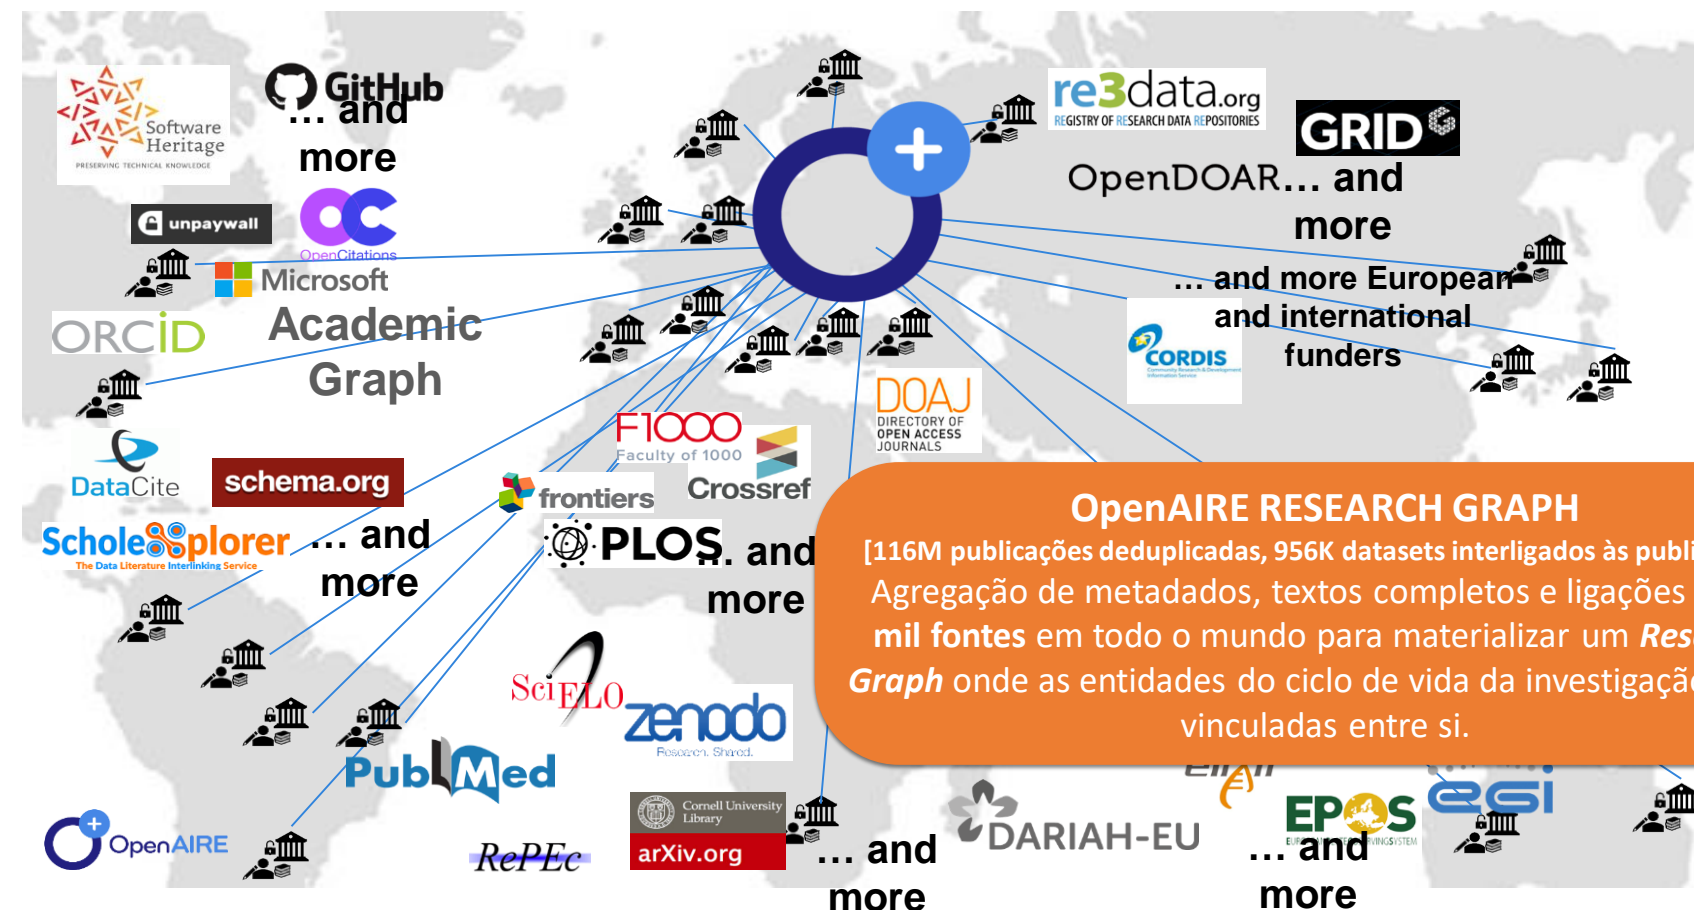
Software Heritage
PRESERVING TECHNICAL KNOWLEDGE

GitHub
... and more

unpaywall

OpenCitations

Microsoft Academic Graph

ORCID

DataCite

schema.org

Scholexplorer
The Data Literature Interlinking Service

... and more

re3data.org
REGISTRY OF RESEARCH DATA REPOSITORIES

GRID

OpenDOAR... and more

... and more European and international funders

CORDIS

F1000
Faculty of 1000

Crossref

frontiers

PLOS ... and more

DOAJ
DIRECTORY OF OPEN ACCESS JOURNALS

SciELO

zenodo
Research. Shared.

PubMed

OpenAIRE

RePEc

Cornell University Library
arXiv.org

... and more

DARIAH-EU

EPOS

egi

... and more

OpenAIRE RESEARCH GRAPH
[116M publicações deduplicadas, 956K datasets interligados às publi
Agregação de metadados, textos completos e ligações
mil fontes em todo o mundo para materializar um Res
Graph onde as entidades do ciclo de vida da investigaçã
vinculadas entre si.